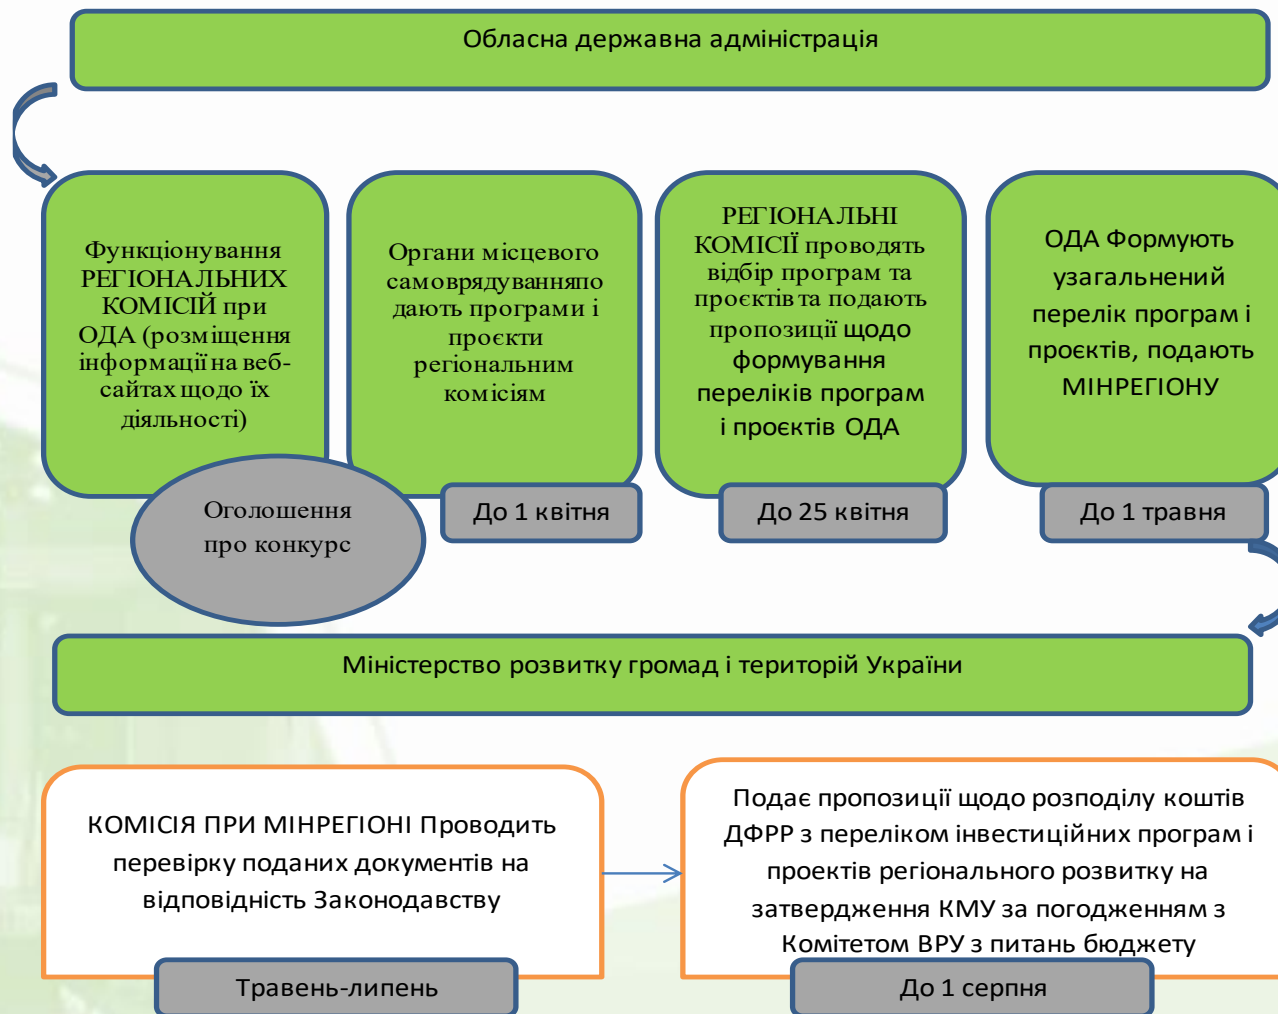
Обласна державна адміністрація

Функціонування РЕГІОНАЛЬНИХ КОМІСІЙ при ОДА (розміщення інформації на веб-сайтах щодо їх діяльності)

Органи місцевого самоврядуванняпо дають програми і проєкти регіональним комісіям

РЕГІОНАЛЬНІ КОМІСІЇ проводять відбір програм та проєктів та подають пропозиції щодо формування переліків програм і проєктів ОДА

ОДА Формують узагальнений перелік програм і проєктів, подають МІНРЕГІОНУ

Оголошення про конкурс

До 1 квітня

До 25 квітня

До 1 травня

Міністерство розвитку громад і територій України

КОМІСІЯ ПРИ МІНРЕГІОНІ Проводить перевірку поданих документів на відповідність Законодавству

Травень-липень

Подає пропозиції щодо розподілу коштів ДФРР з переліком інвестиційних програм і проектів регіонального розвитку на затвердження КМУ за погодженням з Комітетом ВРУ з питань бюджету

До 1 серпня